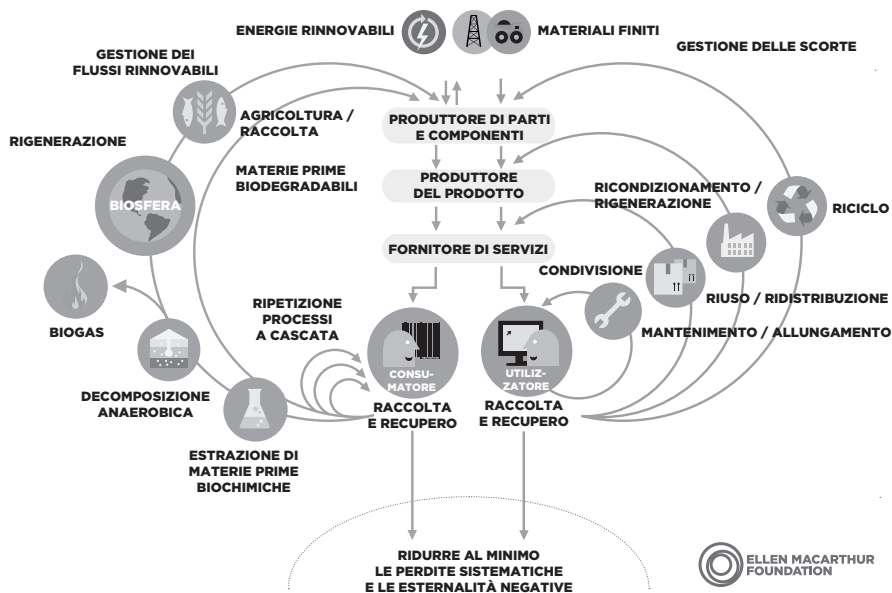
ENERGIE RINNOVABILI

MATERIALI FINITI

GESTIONE DEI FLUSSI RINNOVABILI

GESTIONE DELLE SCORTE

AGRICOLTURA / RACCOLTA

PRODUTTORE DI PARTI E COMPONENTI

RIGENERAZIONE

MATERIE PRIME BIODEGRADABILI

PRODUTTORE DEL PRODOTTO

RICONDIZIONAMENTO / RIGENERAZIONE

BIOSFERA

RICICLO

FORNITORE DI SERVIZI

CONDIVISIONE

RIUSO / RIDISTRIBUZIONE

RIPETIZIONE PROCESSI A CASCATA

MANTENIMENTO / ALLUNGAMENTO

BIOGAS

CONSU-MATORE

UTILIZ-ZATORE

DECOMPOSIZIONE ANAEROBICA

RACCOLTA E RECUPERO

RACCOLTA E RECUPERO

ESTRAZIONE DI MATERIE PRIME BIOCHIMICHE

RIDURRE AL MINIMO LE PERDITE SISTEMATICHE E LE ESTERNALITÀ NEGATIVE

ELLEN MACARTHUR FOUNDATION